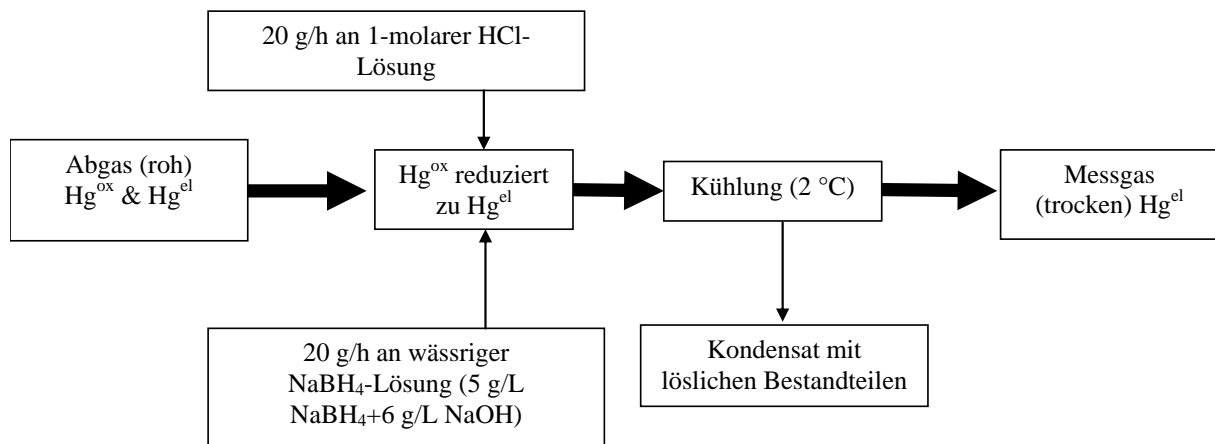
20 g/h an 1-molarer HCl-Lösung

Abgas (roh) $Hg^{ox}$ & $Hg^{el}$

$Hg^{ox}$ reduziert zu $Hg^{el}$

Kühlung (2 °C)

Messgas (trocken) $Hg^{el}$

20 g/h an wässriger $NaBH_4$-Lösung (5 g/L $NaBH_4$+6 g/L NaOH)

Kondensat mit löslichen Bestandteilen